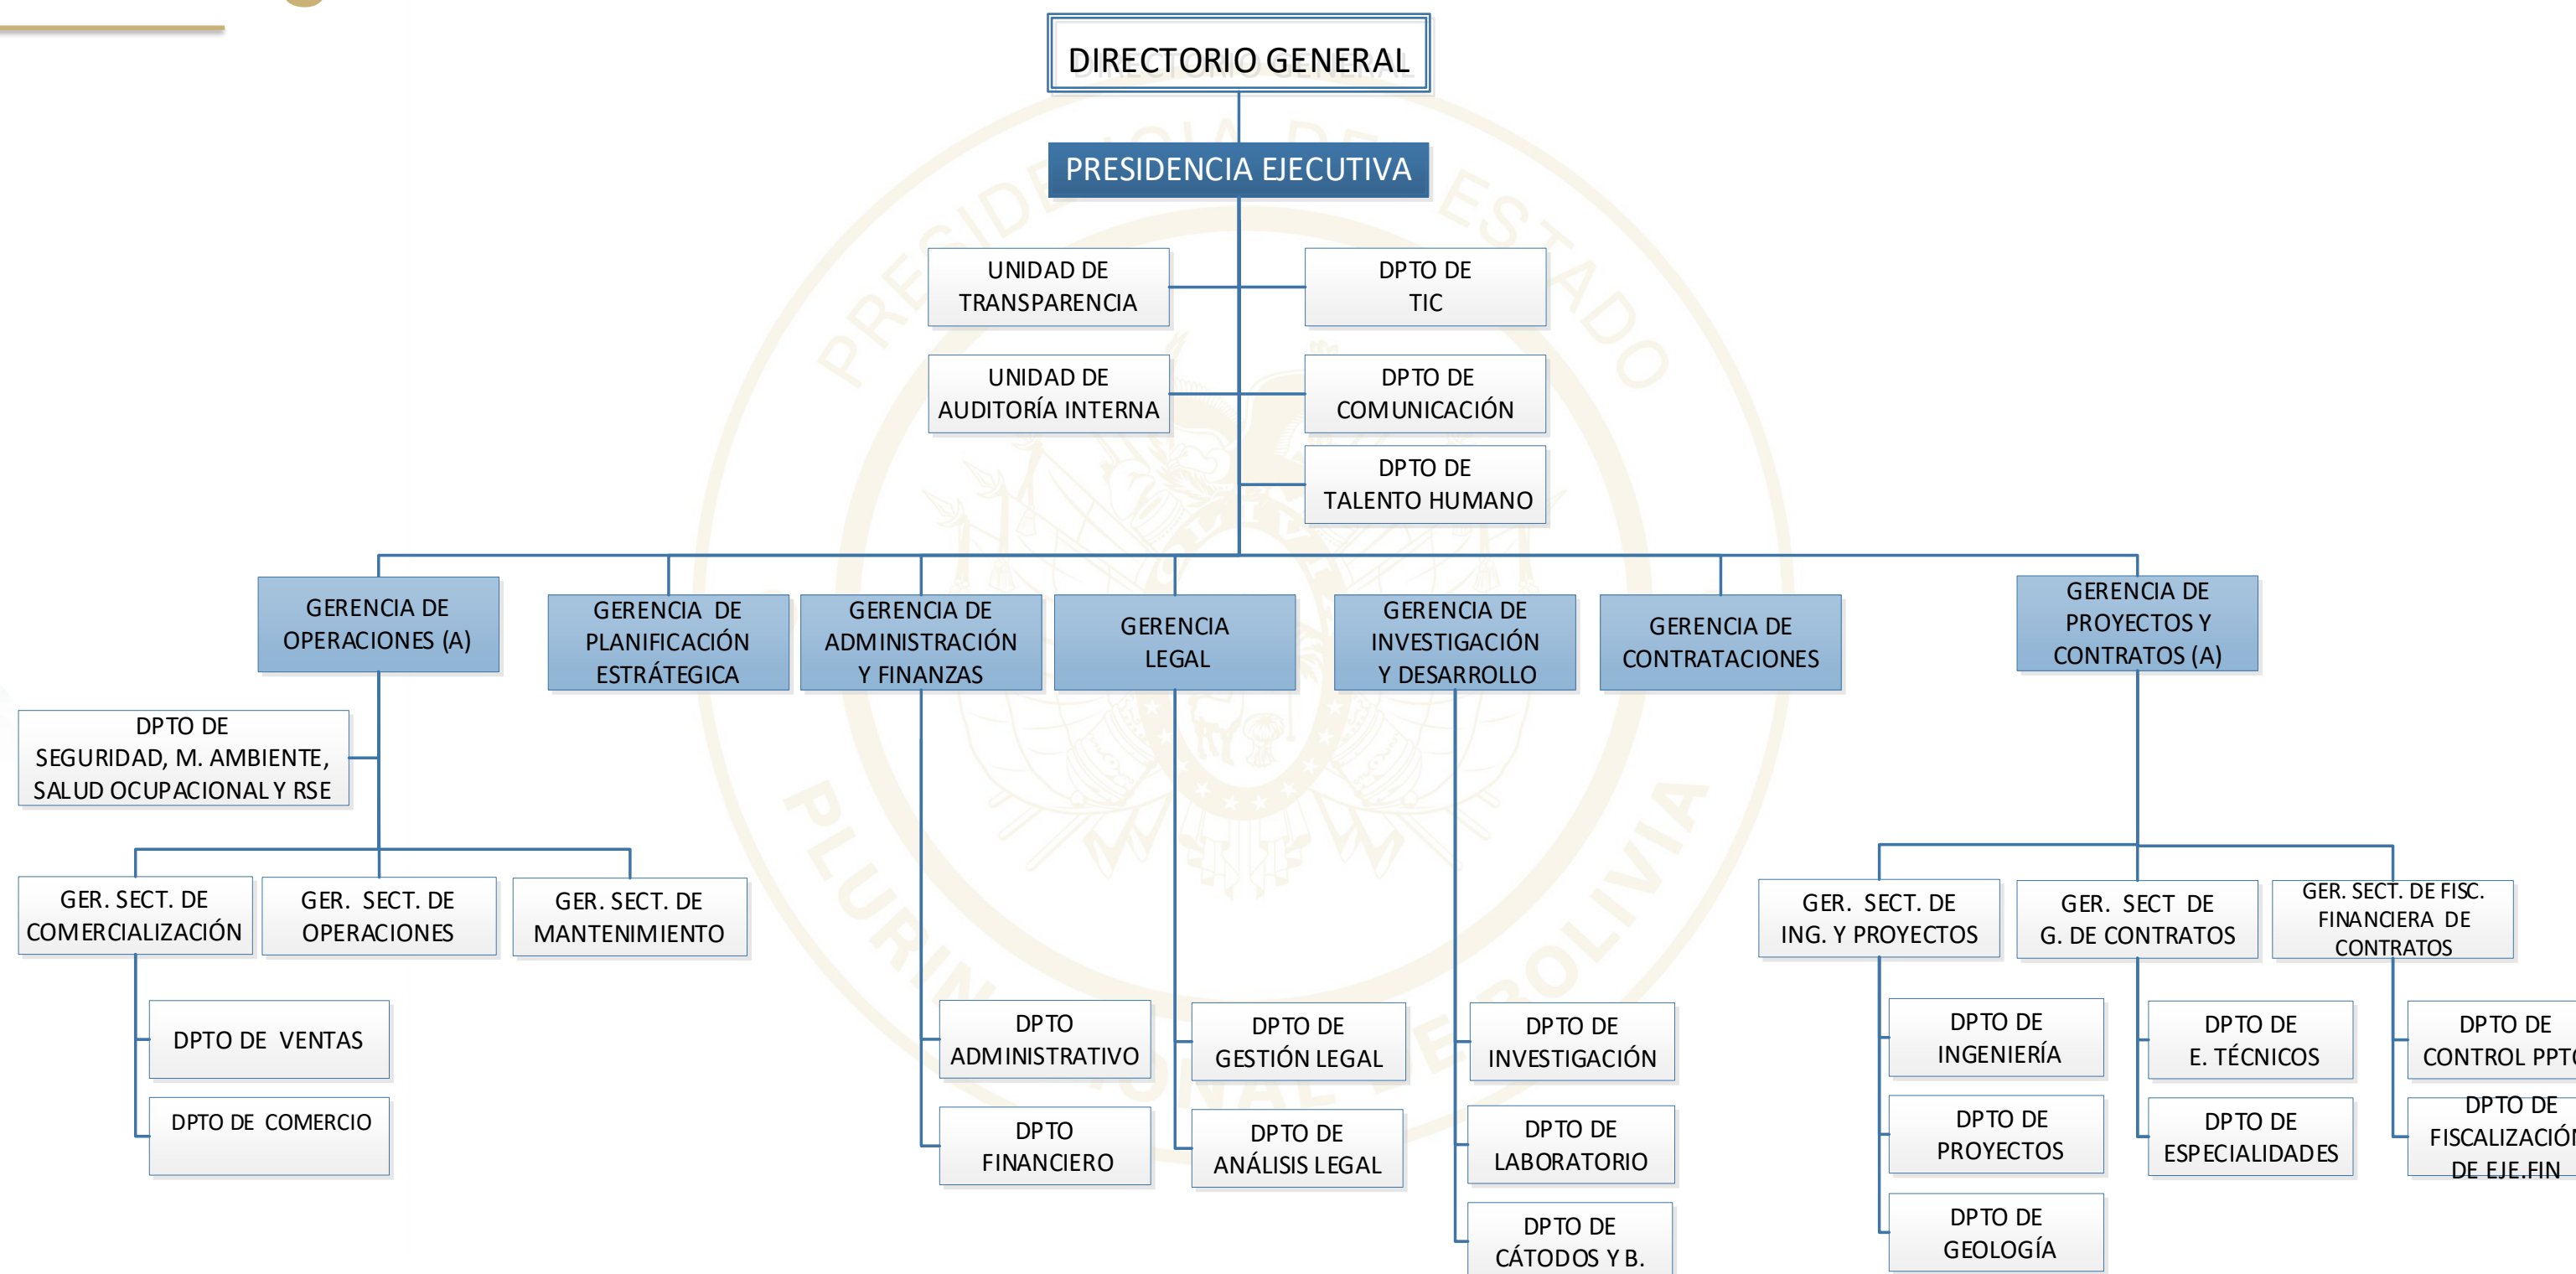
DIRECTORIO GENERAL

PRESIDENCIA EJECUTIVA

UNIDAD DE TRANSPARENCIA

DPTO DE TIC

UNIDAD DE AUDITORÍA INTERNA

DPTO DE COMUNICACIÓN

DPTO DE TALENTO HUMANO

GERENCIA DE OPERACIONES (A)

GERENCIA DE PLANIFICACIÓN ESTRÁTEGICA

GERENCIA DE ADMINISTRACIÓN Y FINANZAS

GERENCIA LEGAL

GERENCIA DE INVESTIGACIÓN Y DESARROLLO

GERENCIA DE CONTRATACIONES

GERENCIA DE PROYECTOS Y CONTRATOS (A)

DPTO DE SEGURIDAD, M. AMBIENTE, SALUD OCUPACIONAL Y RSE

GER. SECT. DE COMERCIALIZACIÓN

GER. SECT. DE OPERACIONES

GER. SECT. DE MANTENIMIENTO

DPTO DE VENTAS

DPTO DE COMERCIO

DPTO ADMINISTRATIVO

DPTO FINANCIERO

DPTO DE GESTIÓN LEGAL

DPTO DE ANÁLISIS LEGAL

DPTO DE INVESTIGACIÓN

DPTO DE LABORATORIO

DPTO DE CÁTODOS Y B.

GER. SECT. DE ING. Y PROYECTOS

GER. SECT DE G. DE CONTRATOS

GER. SECT. DE FISC. FINANCIERA DE CONTRATOS

DPTO DE INGENIERÍA

DPTO DE PROYECTOS

DPTO DE GEOLOGÍA

DPTO DE E. TÉCNICOS

DPTO DE ESPECIALIDADES

DPTO DE CONTROL PPT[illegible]

DPTO DE FISCALIZACIÓ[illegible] DE EJE.FIN